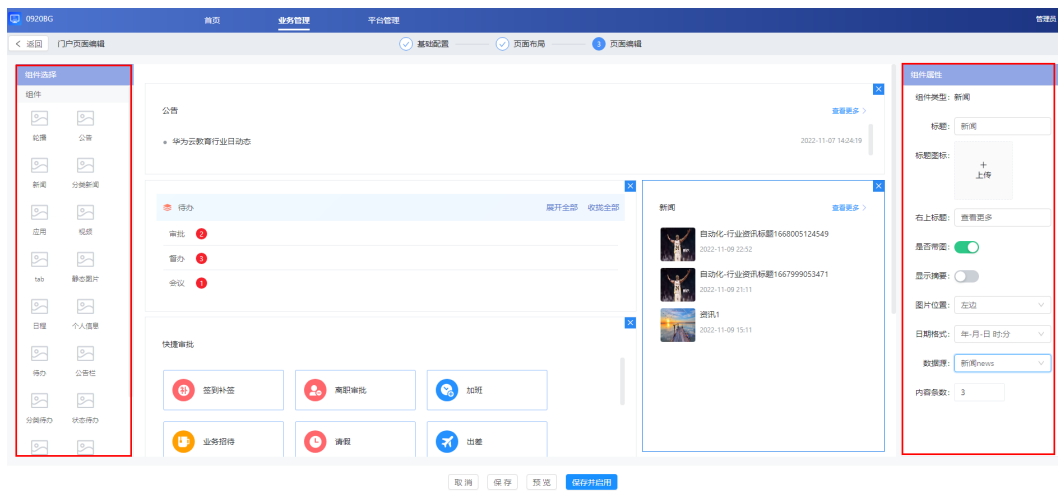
0920BG

首页 业务管理 平台管理

管理员

< 返回 门户页面编辑

基础配置 页面布局 3 页面编辑

组件选择

组件

轮播 公告

新闻 分类新闻

应用 视频

tab 静态图片

日程 个人信息

待办 公告栏

分类待办 状态待办

公告

查看更多 >

华为云教育行业日动态

2022-11-07 14:24:19

待办

展开全部 收拢全部

审批 2

督办 3

会议 1

新闻

查看更多 >

自动化-行业资讯标题1668005124549

2022-11-09 22:52

自动化-行业资讯标题1667999053471

2022-11-09 21:11

资讯1

2022-11-09 15:11

快捷审批

签到补签

离职审批

加班

业务招待

请假

出差

组件属性

组件类型: 新闻

标题: 新闻

标题图标:

+ 上传

右上标题: 查看更多

是否带图:

显示摘要:

图片位置: 左边

日期格式: 年-月-日 时:分

数据源: 新闻news

内容条数: 3

取消 保存 预览 保存并启用